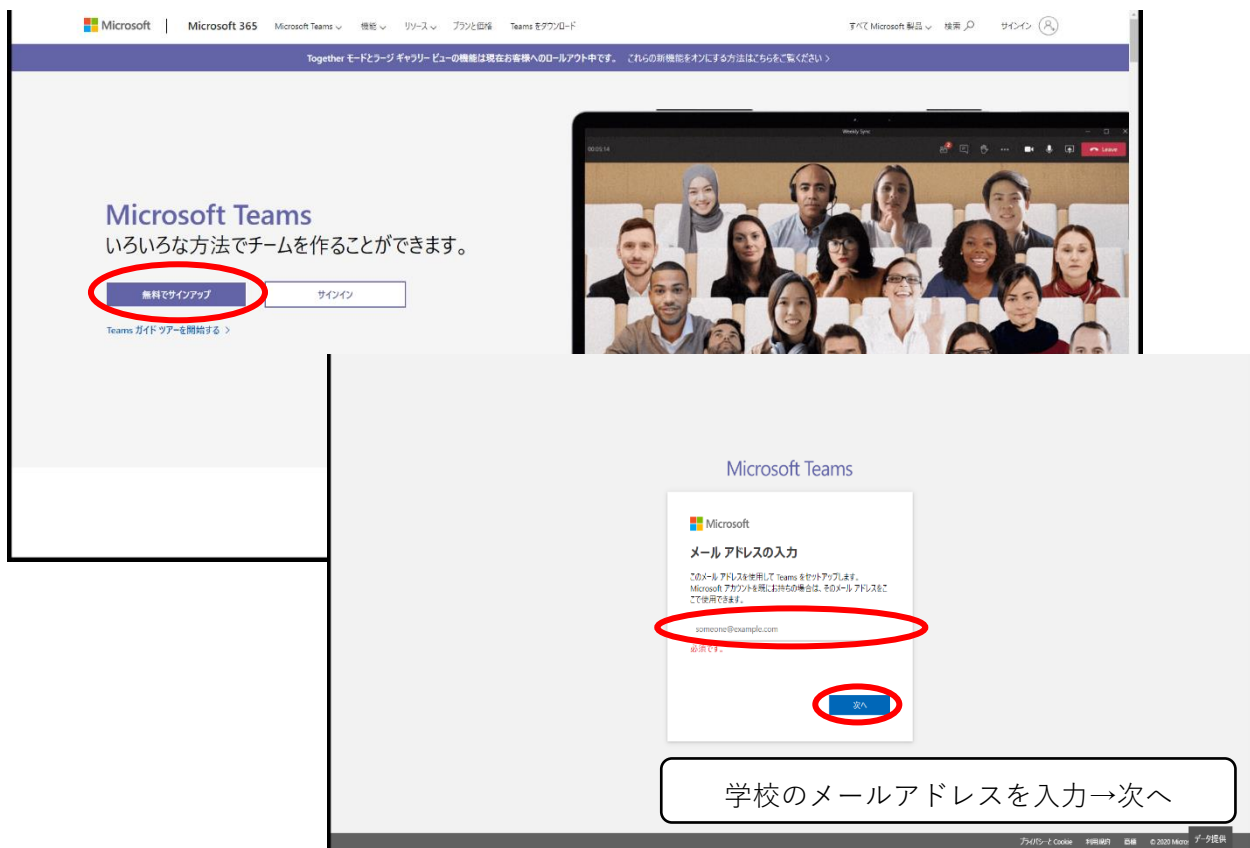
Microsoft | Microsoft 365 Microsoft Teams ⌄ 機能 ⌄ リソース ⌄ プランと価格 Teams をダウンロード すべて Microsoft 製品 ⌄ 検索 サインイン

Together モードとラージ ギャラリー ビューの機能は現在お客様へのロールアウト中です。 これらの新機能をオンにする方法はこちらをご覧ください >

Weekly Sync

00:05:14

Leave

Microsoft Teams
いろいろな方法でチームを作ることができます。

無料でサインアップ

サインイン

Teams ガイド ツアーを開始する >

Microsoft Teams

Microsoft

メール アドレスの入力

このメール アドレスを使用して Teams をセットアップします。Microsoft アカウントを既にお持ちの場合は、そのメール アドレスをここで使用できます。

someone@example.com

必須です。

次へ

学校のメールアドレスを入力→次へ

プライバシーと Cookie 利用規約 商標 © 2020 Micro データ提供